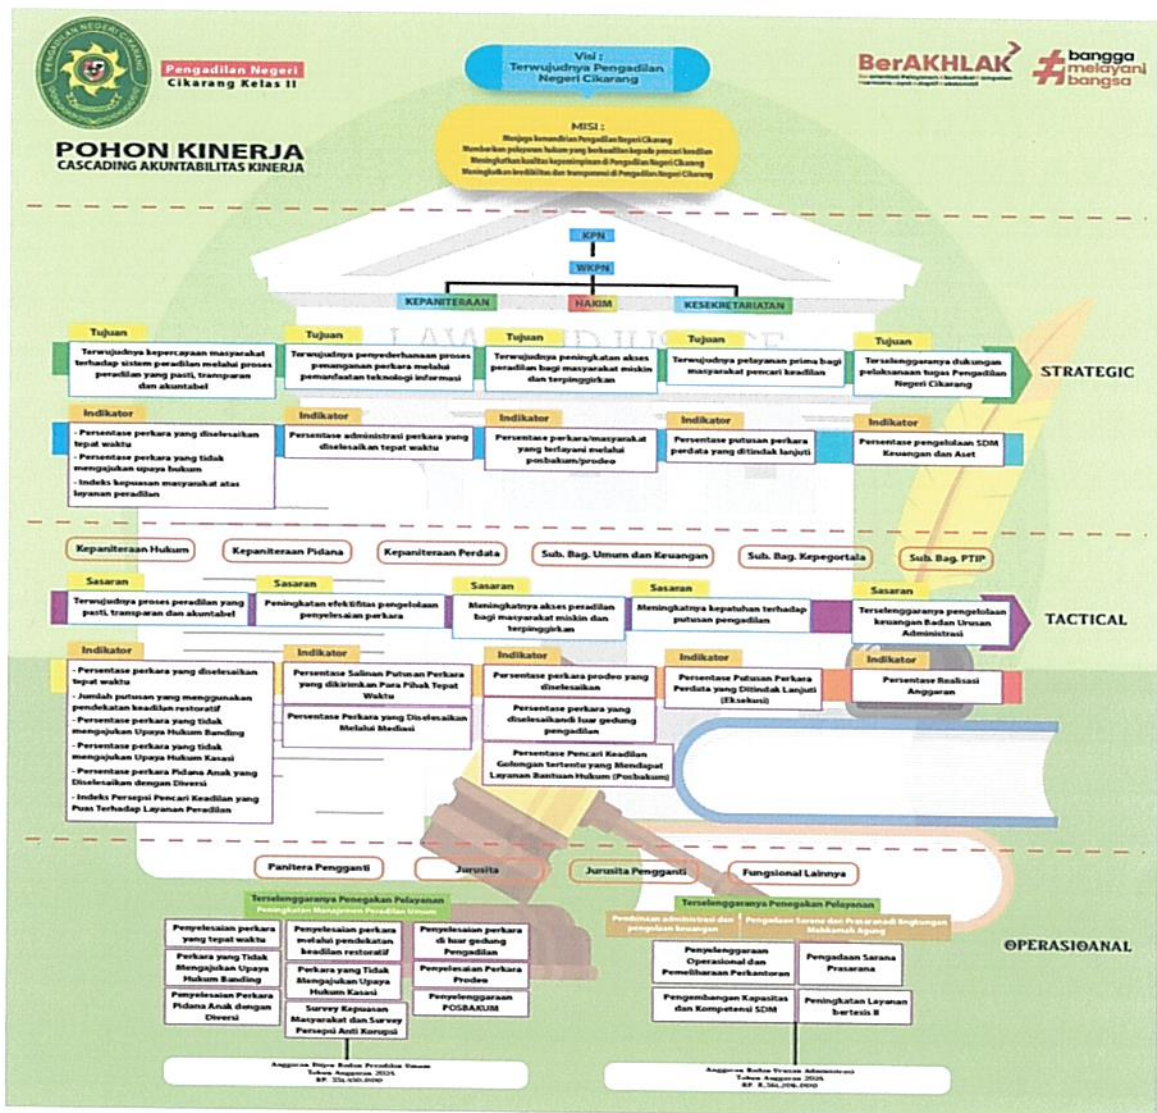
Pengadilan Negeri Cikarang Kelas II

POHON KINERJA
CASCADING AKUNTABILITAS KINERJA

Visi :
Terwujudnya Pengadilan Negeri Cikarang

BerAKHLAK
bangga melayani bangsa

MISI :
Menjaga kemandirian Pengadilan Negeri Cikarang
Memberikan pelayanan hukum yang berkeadilan kepada pencari keadilan
Meningkatkan kualitas kepemimpinan di Pengadilan Negeri Cikarang
Meningkatkan kredibilitas dan transparansi di Pengadilan Negeri Cikarang

KPN
WKPN
KEPANITERAAN
HAKIM
KESEKRETARIATAN

Tujuan
Terwujudnya kepercayaan masyarakat terhadap sistem peradilan melalui proses peradilan yang pasti, transparan dan akuntabel

Tujuan
Terwujudnya penyederhanaan proses penanganan perkara melalui pemanfaatan teknologi informasi

Tujuan
Terwujudnya peningkatan akses peradilan bagi masyarakat miskin dan terpinggirkan

Tujuan
Terwujudnya pelayanan prima bagi masyarakat pencari keadilan

Tujuan
Terselenggaranya dukungan pelaksanaan tugas Pengadilan Negeri Cikarang

STRATEGIC

Indikator
- Persentase perkara yang diselesaikan tepat waktu
- Persentase perkara yang tidak mengajukan upaya hukum
- Indeks kepuasan masyarakat atas layanan peradilan

Indikator
Persentase administrasi perkara yang diselesaikan tepat waktu

Indikator
Persentase perkara/masyarakat yang terlayani melalui posbakum/prodeo

Indikator
Persentase putusan perkara perdata yang ditindak lanjuti

Indikator
Persentase pengelolaan SDM Keuangan dan Aset

Kepaniteraan Hukum
Kepaniteraan Pidana
Kepaniteraan Perdata
Sub. Bag. Umum dan Keuangan
Sub. Bag. Kepegortala
Sub. Bag. PTIP

Sasaran
Terwujudnya proses peradilan yang pasti, transparan dan akuntabel

Sasaran
Peningkatan efektifitas pengelolaan penyelesaian perkara

Sasaran
Meningkatnya akses peradilan bagi masyarakat miskin dan terpinggirkan

Sasaran
Meningkatnya kepatuhan terhadap putusan pengadilan

Sasaran
Terselenggaranya pengelolaan keuangan Badan Urusan Administrasi

TACTICAL

Indikator
- Persentase perkara yang diselesaikan tepat waktu
- Jumlah putusan yang menggunakan pendekatan keadilan restoratif
- Persentase perkara yang tidak mengajukan Upaya Hukum Banding
- Persentase perkara yang tidak mengajukan Upaya Hukum Kasasi
- Persentase perkara Pidana Anak yang Diselesaikan dengan Diversi
- Indeks Persepsi Pencari Keadilan yang Puas Terhadap Layanan Peradilan

Indikator
Persentase Salinan Putusan Perkara yang dikirimkan Para Pihak Tepat Waktu
Persentase Perkara yang Diselesaikan Melalui Mediasi

Indikator
Persentase perkara prodeo yang diselesaikan
Persentase perkara yang diselesaikandi luar gedung pengadilan
Persentase Pencari Keadilan Golongan tertentu yang Mendapat Layanan Bantuan Hukum (Posbakum)

Indikator
Persentase Putusan Perkara Perdata yang Ditindak Lanjuti (Eksekusi)

Indikator
Persentase Realisasi Anggaran

Panitera Pengganti
Jurusita
Jurusita Pengganti
Fungsional Lainnya

Terselenggaranya Penegakan Pelayanan
Peningkatan Manajemen Peradilan Umum

Penyelesaian perkara yang tepat waktu
Perkara yang Tidak Mengajukan Upaya Hukum Banding
Penyelesaian Perkara Pidana Anak dengan Diversi
Penyelesaian perkara melalui pendekatan keadilan restoratif
Perkara yang Tidak Mengajukan Upaya Hukum Kasasi
Survey Kepuasan Masyarakat dan Survey Persepsi Anti Korupsi
Penyelesaian perkara di luar gedung Pengadilan
Penyelesaian Perkara Prodeo
Penyelenggaraan POSBAKUM

Terselenggaranya Penegakan Pelayanan
Pembinaan administrasi dan pengelolaan keuangan
Pengadaan Sarana dan Prasarana di lingkungan Mahkamah Agung

Penyelenggaraan Operasional dan Pemeliharaan Perkantoran
Pengadaan Sarana Prasarana
Pengembangan Kapasitas dan Kompetensi SDM
Peningkatan Layanan bertesis II

OPERASIOANAL

Anggaran Dirjen Badan Peradilan Umum Tahun Anggaran 2024 RP. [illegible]

Anggaran Badan Urusan Administrasi Tahun Anggaran 2024 RP. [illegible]